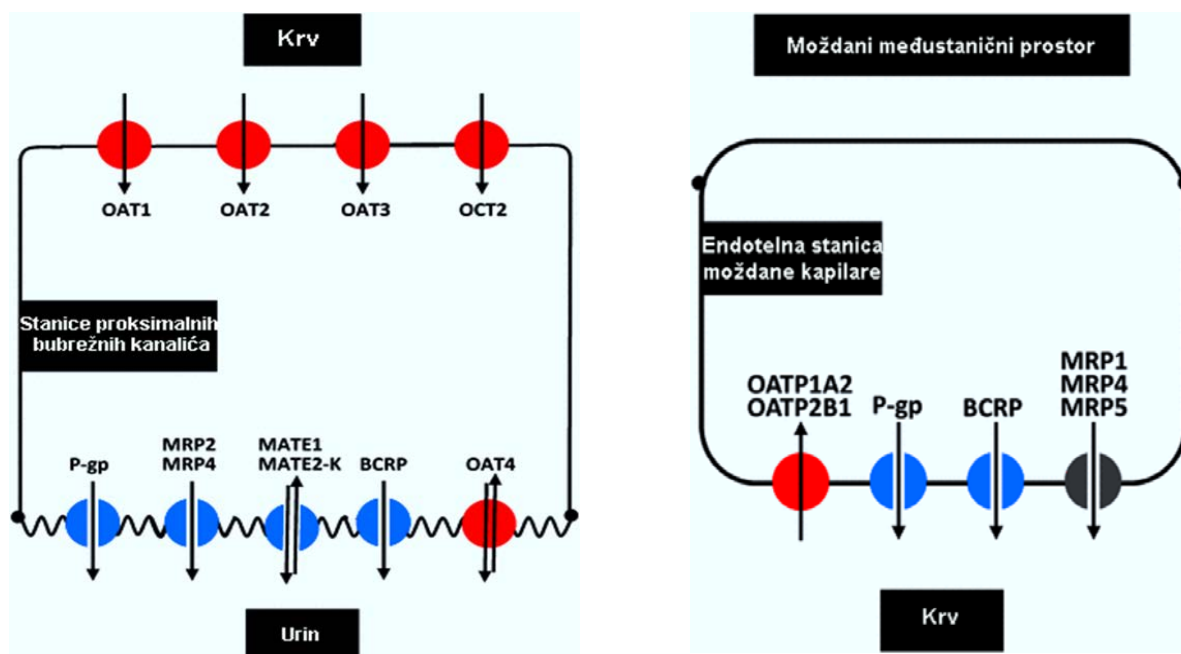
Krv

OAT1
OAT2
OAT3
OCT2

Stanice proksimalnih bubrežnih kanalića

P-gp
MRP2
MRP4
MATE1
MATE2-K
BCRP
OAT4

Urin

Moždani međustanični prostor

Endotelna stanica moždane kapilare

OATP1A2
OATP2B1
P-gp
BCRP
MRP1
MRP4
MRP5

Krv